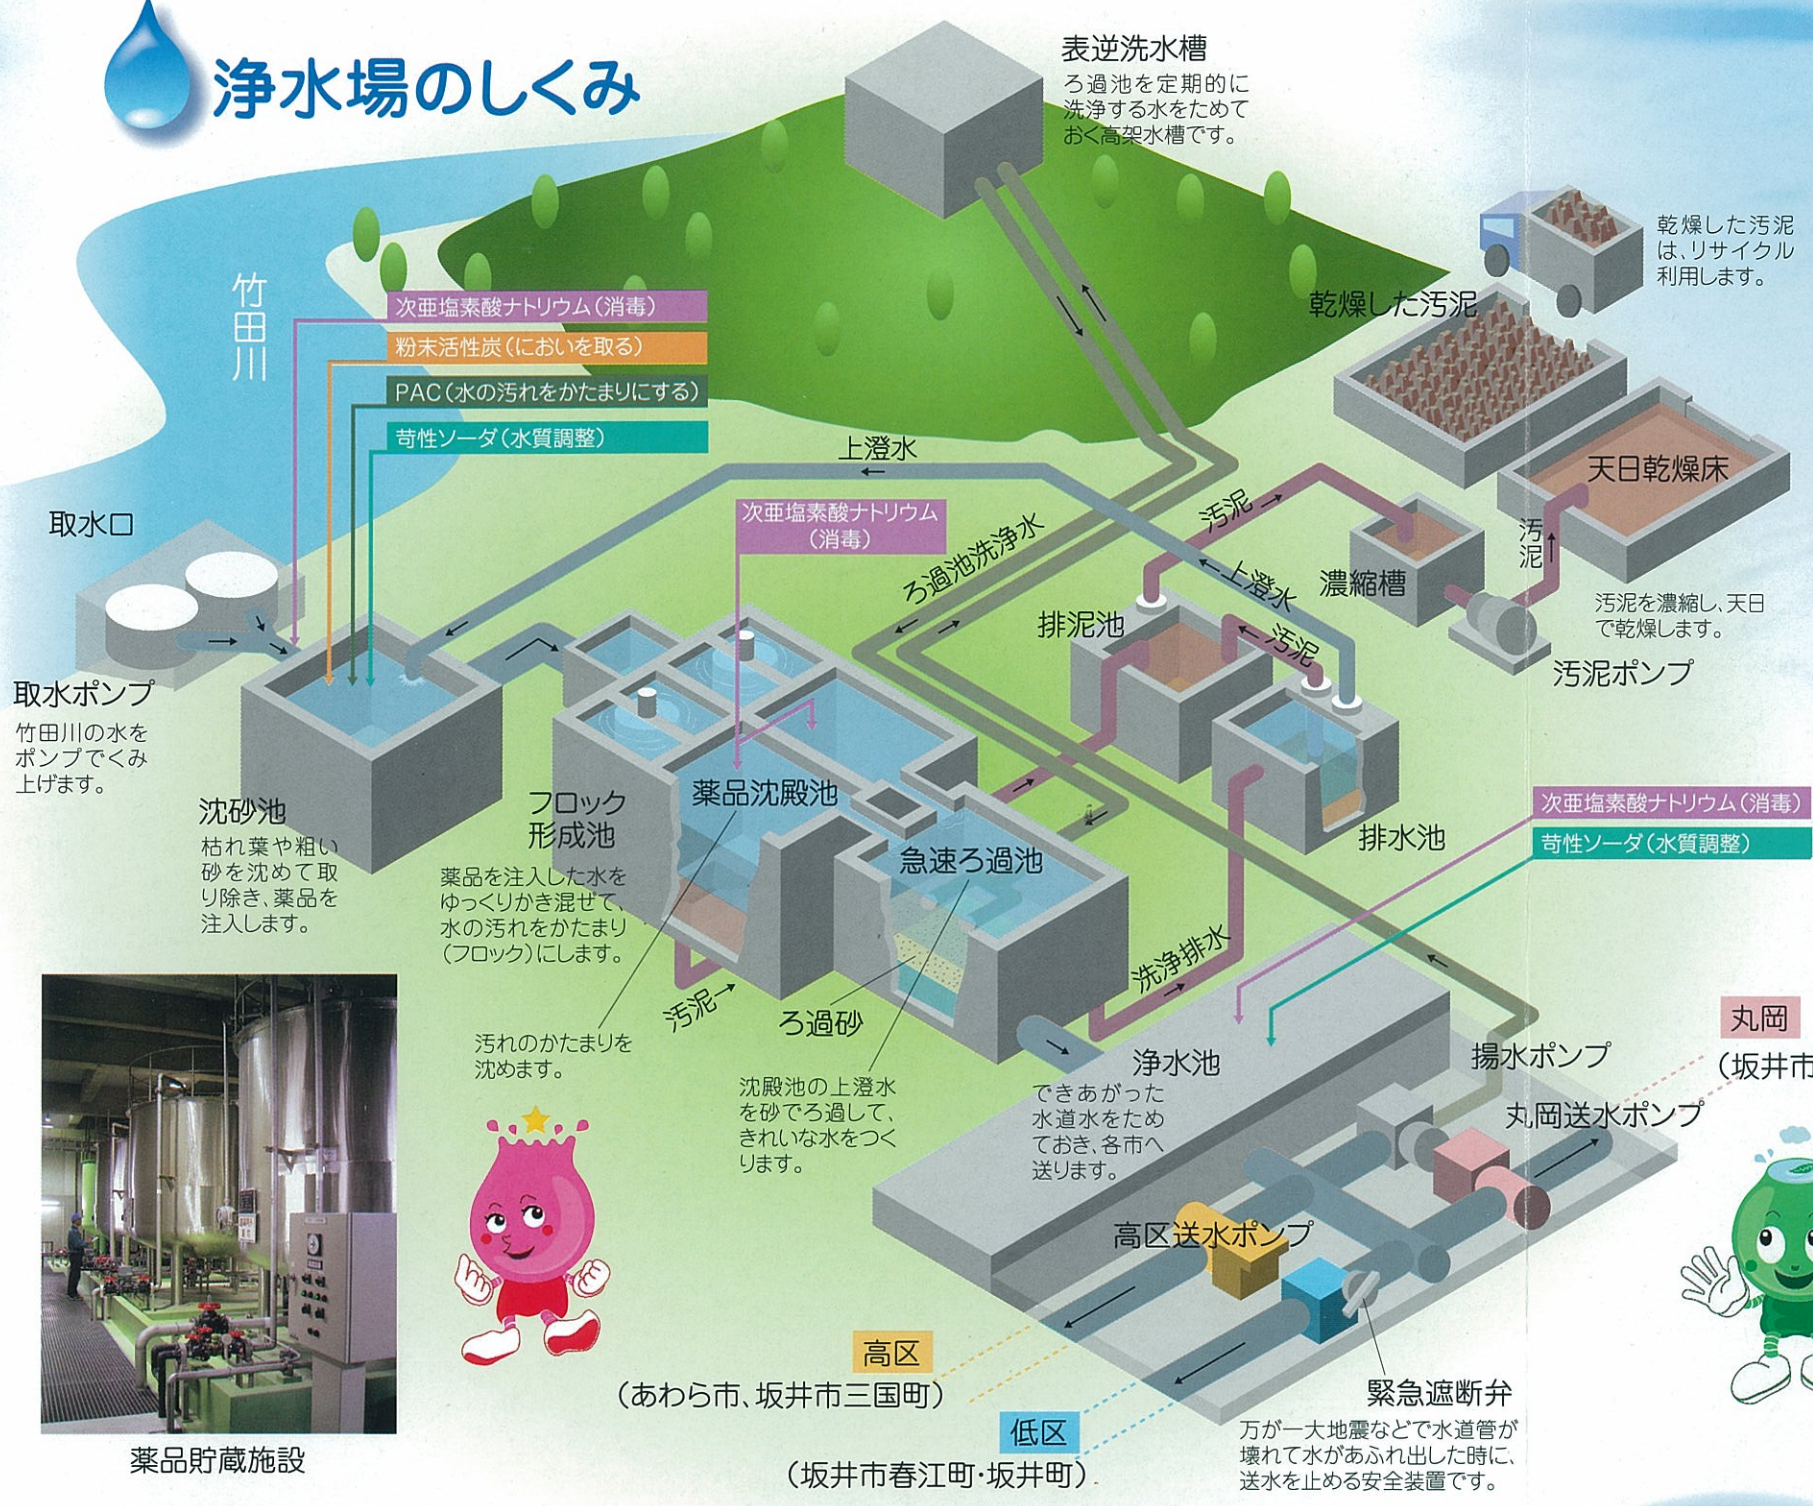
浄水場のしくみ

表逆洗水槽
ろ過池を定期的に洗浄する水をためておく高架水槽です。

乾燥した汚泥は、リサイクル利用します。

乾燥した汚泥

竹田川

次亜塩素酸ナトリウム（消毒）
粉末活性炭（においを取る）
PAC（水の汚れをかたまりにする）
苛性ソーダ（水質調整）

上澄水

天日乾燥床

取水口

次亜塩素酸ナトリウム（消毒）

ろ過池洗浄水

汚泥

濃縮槽

汚泥

上澄水

排泥池

汚泥

汚泥を濃縮し、天日で乾燥します。

汚泥ポンプ

取水ポンプ
竹田川の水をポンプでくみ上げます。

沈砂池
枯れ葉や粗い砂を沈めて取り除き、薬品を注入します。

フロック形成池
薬品を注入した水をゆっくりかき混ぜて、水の汚れをかたまり（フロック）にします。

薬品沈殿池

急速ろ過池

排水池

次亜塩素酸ナトリウム（消毒）
苛性ソーダ（水質調整）

洗浄排水

汚泥

ろ過砂

汚れのかたまりを沈めます。

沈殿池の上澄水を砂でろ過して、きれいな水をつくります。

浄水池
できあがった水道水をためておき、各市へ送ります。

揚水ポンプ

丸岡
（坂井市

丸岡送水ポンプ

高区送水ポンプ

高区
（あわら市、坂井市三国町）

低区
（坂井市春江町・坂井町）

緊急遮断弁
万が一大地震などで水道管が壊れて水があふれ出した時に、送水を止める安全装置です。

薬品貯蔵施設